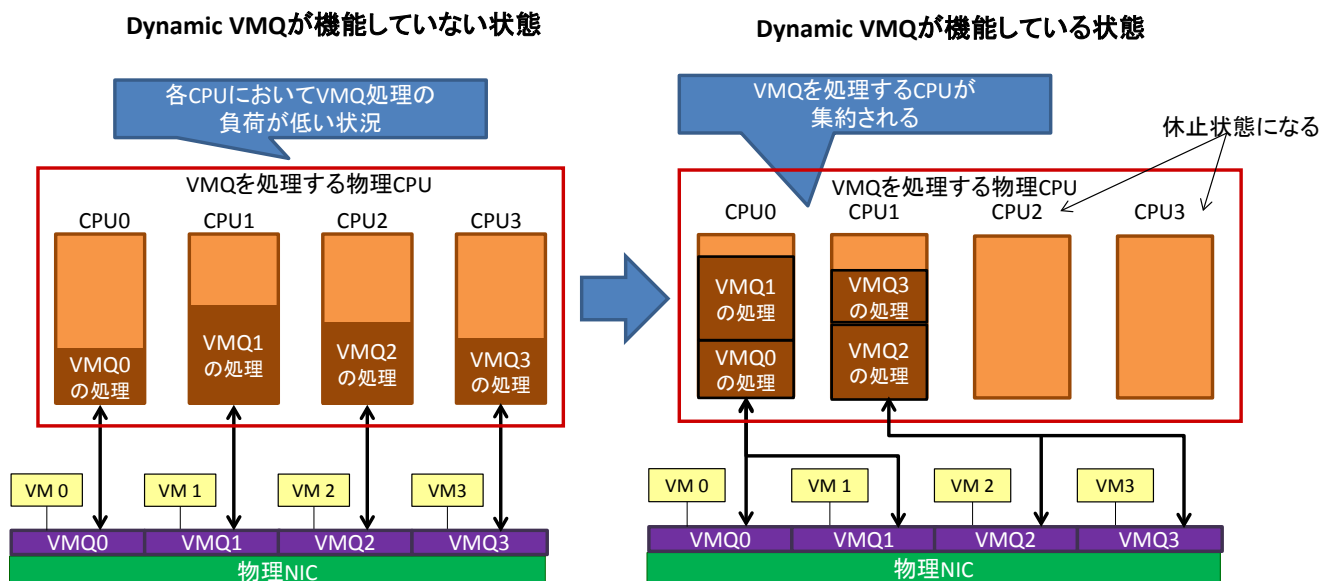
Dynamic VMQが機能していない状態

各CPUにおいてVMQ処理の負荷が低い状況

VMQを処理する物理CPU

CPU0 CPU1 CPU2 CPU3

VMQ0の処理 VMQ1の処理 VMQ2の処理 VMQ3の処理

VM 0 VM 1 VM 2 VM3

VMQ0 VMQ1 VMQ2 VMQ3

物理NIC

Dynamic VMQが機能している状態

VMQを処理するCPUが集約される

休止状態になる

VMQを処理する物理CPU

CPU0 CPU1 CPU2 CPU3

VMQ1の処理 VMQ0の処理 VMQ3の処理 VMQ2の処理

VM 0 VM 1 VM 2 VM3

VMQ0 VMQ1 VMQ2 VMQ3

物理NIC